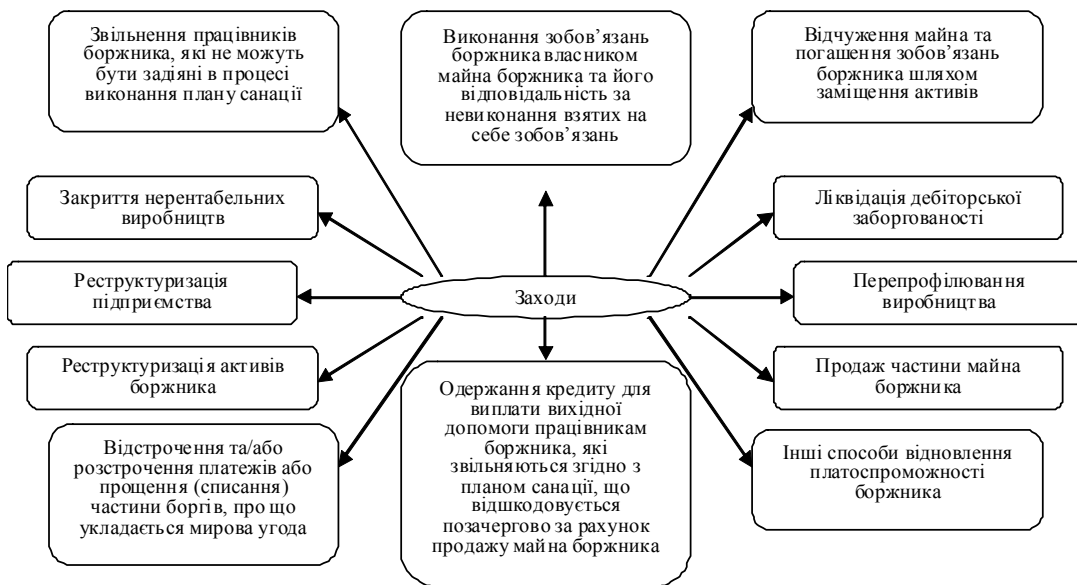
Звільнення працівників боржника, які не можуть бути задіяні в процесі виконання плану санації

Виконання зобов'язань боржника власником майна боржника та його відповідальність за невиконання взятих на себе зобов'язань

Відчуження майна та погашення зобов'язань боржника шляхом заміщення активів

Закриття нерентабельних виробництв

Ліквідація дебіторської заборгованості

Реструктуризація підприємства

Заходи

Перепрофілювання виробництва

Реструктуризація активів боржника

Продаж частини майна боржника

Відстрочення та/або розстрочення платежів або прощення (списання) частини боргів, про що укладається мирова угода

Одержання кредиту для виплати вихідної допомоги працівникам боржника, які звільняються згідно з планом санації, що відшкодовується позачергово за рахунок продажу майна боржника

Інші способи відновлення платоспроможності боржника